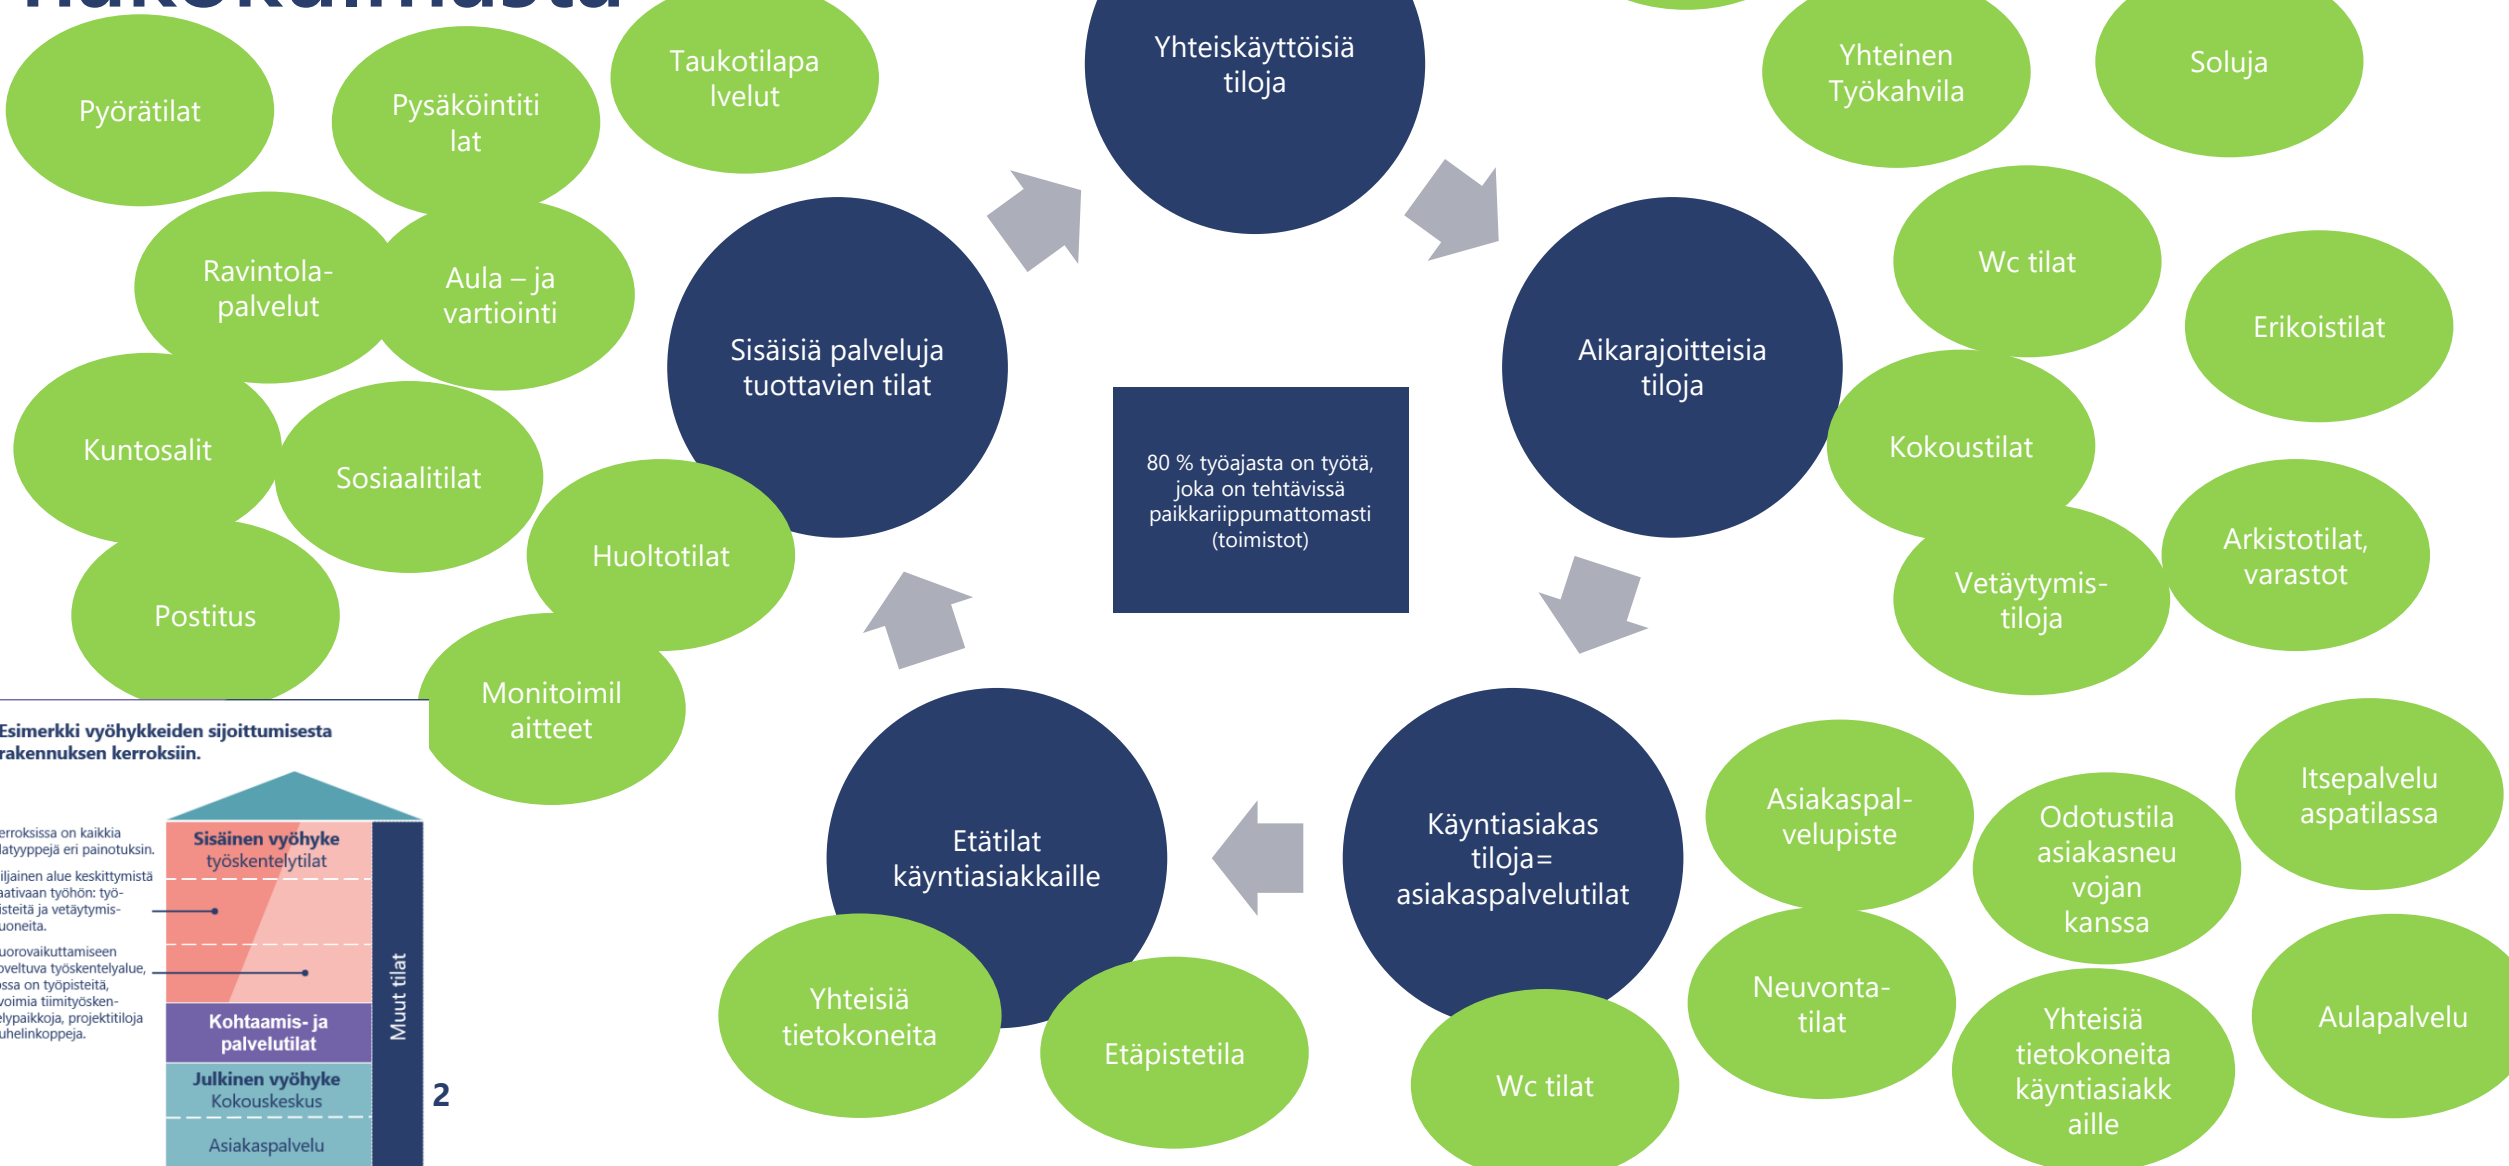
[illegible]

Pyörätilat

Pysäköintitilat

Taukotilapalvelut

Yhteiskäyttöisiä tiloja

Yhteinen Työkahvila

Soluja

Ravintola-palvelut

Aula – ja vartiointi

Sisäisiä palveluja tuottavien tilat

Aikarajoitteisia tiloja

Wc tilat

Erikoistilat

Kuntosalit

Sosiaalitilat

80 % työajasta on työtä, joka on tehtävissä paikkariippumattomasti (toimistot)

Kokoustilat

Huoltotilat

Arkistotilat, varastot

Postitus

Vetäytymis-tiloja

Monitoimilaitteet

Esimerkki vyöhykkeiden sijoittumisesta rakennuksen kerroksiin.

erroksissa on kaikkia latyyppejä eri painotuksin.

iljainen alue keskittymistä aativaan työhön: työisteitä ja vetäytymisuoneita.

uorovaikuttamiseen oveltuva työskentelyalue, ssa on työpisteitä, voimia tiimityöskentelypaikkoja, projektitiloja uhelinkoppeja.

Sisäinen vyöhyke työskentelytilat

Kohtaamis- ja palvelutilat

Julkinen vyöhyke Kokouskeskus

Asiakaspalvelu

Muut tilat

2

Etätilat käyntiasiakkaille

Käyntiasiakas tiloja= asiakaspalvelutilat

Asiakaspal-velupiste

Odotustila asiakasneuvojan kanssa

Itsepalvelu aspatilassa

Yhteisiä tietokoneita

Etäpistetila

Wc tilat

Neuvonta-tilat

Yhteisiä tietokoneita käyntiasiakkaille

Aulapalvelu